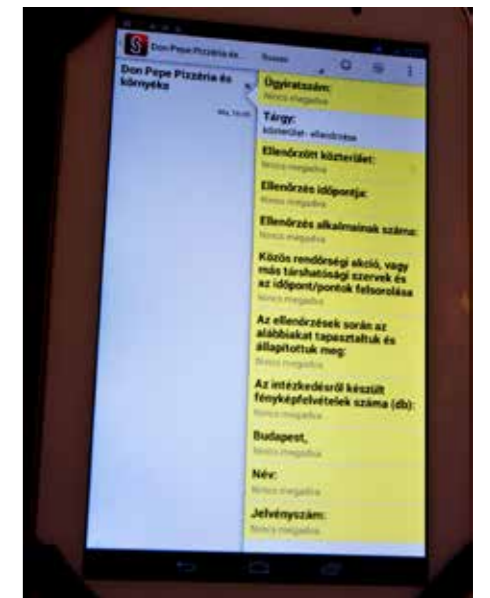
Don Pepe Pizzéria és

Don Pepe Pizzéria és környéke

Ügyiratszám:
Nincs megadva

Tárgy:
közterület - ellenőrzése

Ellenőrzött közterület:
Nincs megadva

Ellenőrzés időpontja:
Nincs megadva

Ellenőrzés alkalmainak száma:
Nincs megadva

Közös rendőrségi akció, vagy más társhatósági szervek és az időpont/pontok felsorolása
Nincs megadva

Az ellenőrzések során az alábbiakat tapasztaltuk és állapítottuk meg:
Nincs megadva

Az intézkedésről készült fényképfelvételek száma (db):
Nincs megadva

Budapest,
Nincs megadva

Név:
Nincs megadva

Jelvényszám:
Nincs megadva